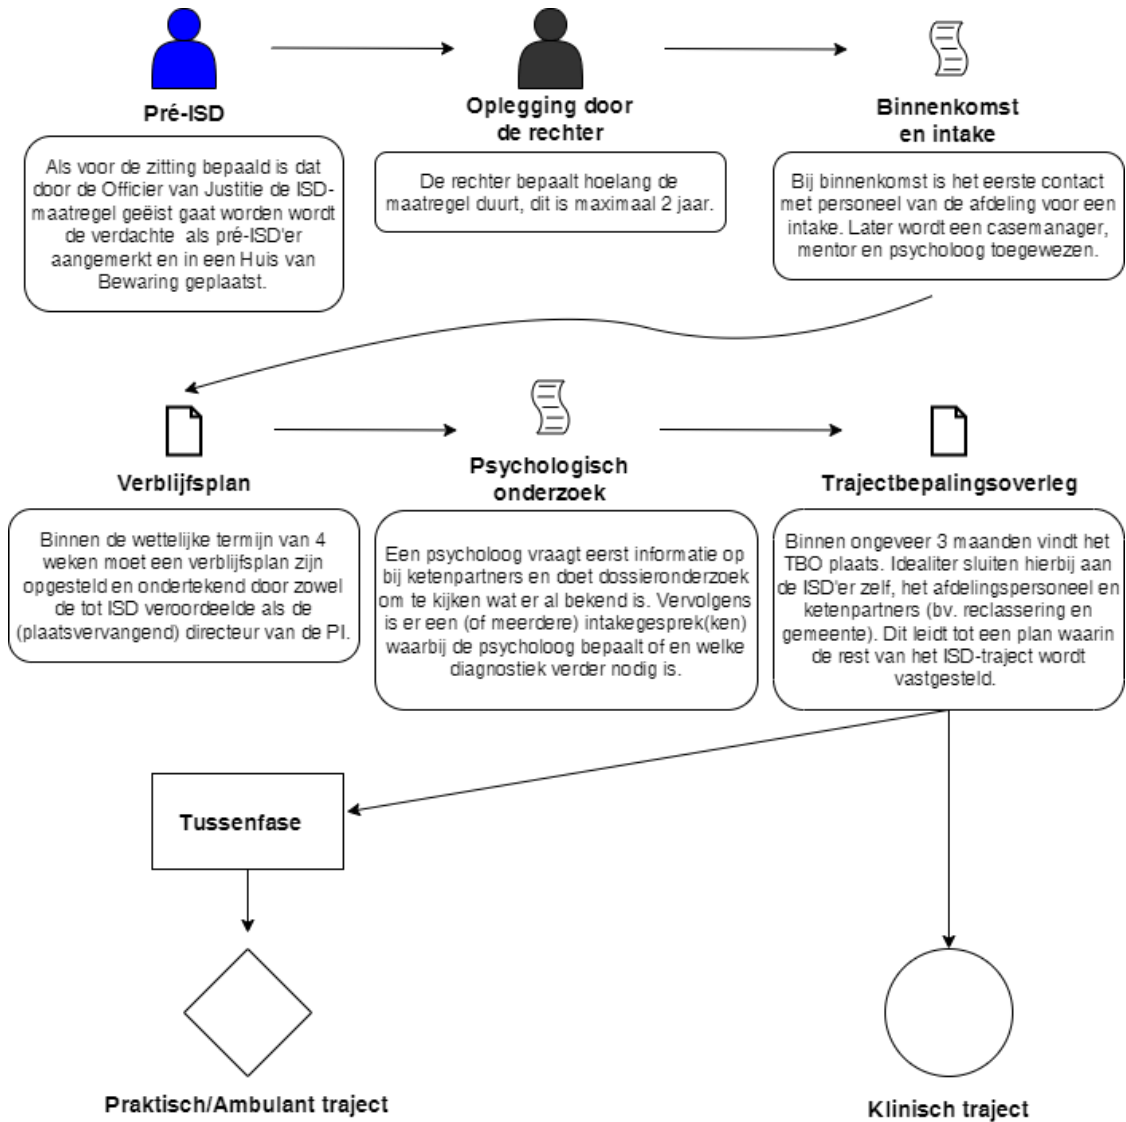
Pré-ISD

Als voor de zitting bepaald is dat door de Officier van Justitie de ISD-maatregel geëist gaat worden wordt de verdachte als pré-ISD'er aangemerkt en in een Huis van Bewaring geplaatst.

Oplegging door de rechter

De rechter bepaalt hoelang de maatregel duurt, dit is maximaal 2 jaar.

Binnenkomst en intake

Bij binnenkomst is het eerste contact met personeel van de afdeling voor een intake. Later wordt een casemanager, mentor en psycholoog toegewezen.

Verblijfsplan

Binnen de wettelijke termijn van 4 weken moet een verblijfsplan zijn opgesteld en ondertekend door zowel de tot ISD veroordeelde als de (plaatsvervangend) directeur van de PI.

Psychologisch onderzoek

Een psycholoog vraagt eerst informatie op bij ketenpartners en doet dossieronderzoek om te kijken wat er al bekend is. Vervolgens is er een (of meerdere) intakegesprek(ken) waarbij de psycholoog bepaalt of en welke diagnostiek verder nodig is.

Trajectbepalingsoverleg

Binnen ongeveer 3 maanden vindt het TBO plaats. Idealiter sluiten hierbij aan de ISD'er zelf, het afdelingspersoneel en ketenpartners (bv. reclassering en gemeente). Dit leidt tot een plan waarin de rest van het ISD-traject wordt vastgesteld.

Tussenfase

Praktisch/Ambulant traject

Klinisch traject